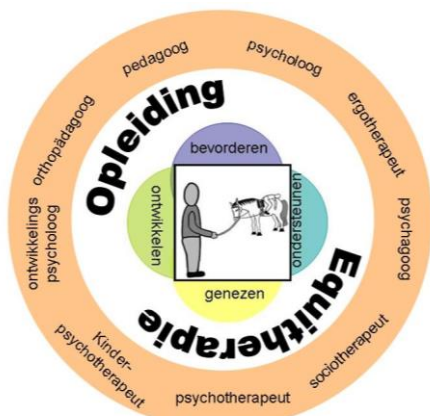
pedagoog
psycholoog
ergotherapeut
psychagoog
sociotherapeut
psychotherapeut
Kinder-psychotherapeut
ontwikkelings psycholoog
orthopädagoog

Opleiding
Equitherapie

bevorderen
ondersteunen
genezen
ontwikkelen